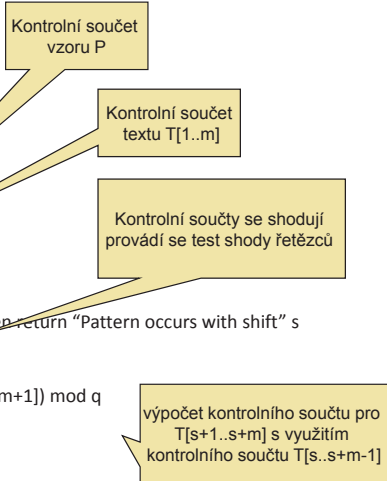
Kontrolní součet vzoru P

Kontrolní součet textu T[1..m]

Kontrolní součty se shodují provádí se test shody řetězců

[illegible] return "Pattern occurs with shift" s

m+1]) mod q

výpočet kontrolního součtu pro T[s+1..s+m] s využitím kontrolního součtu T[s..s+m-1]